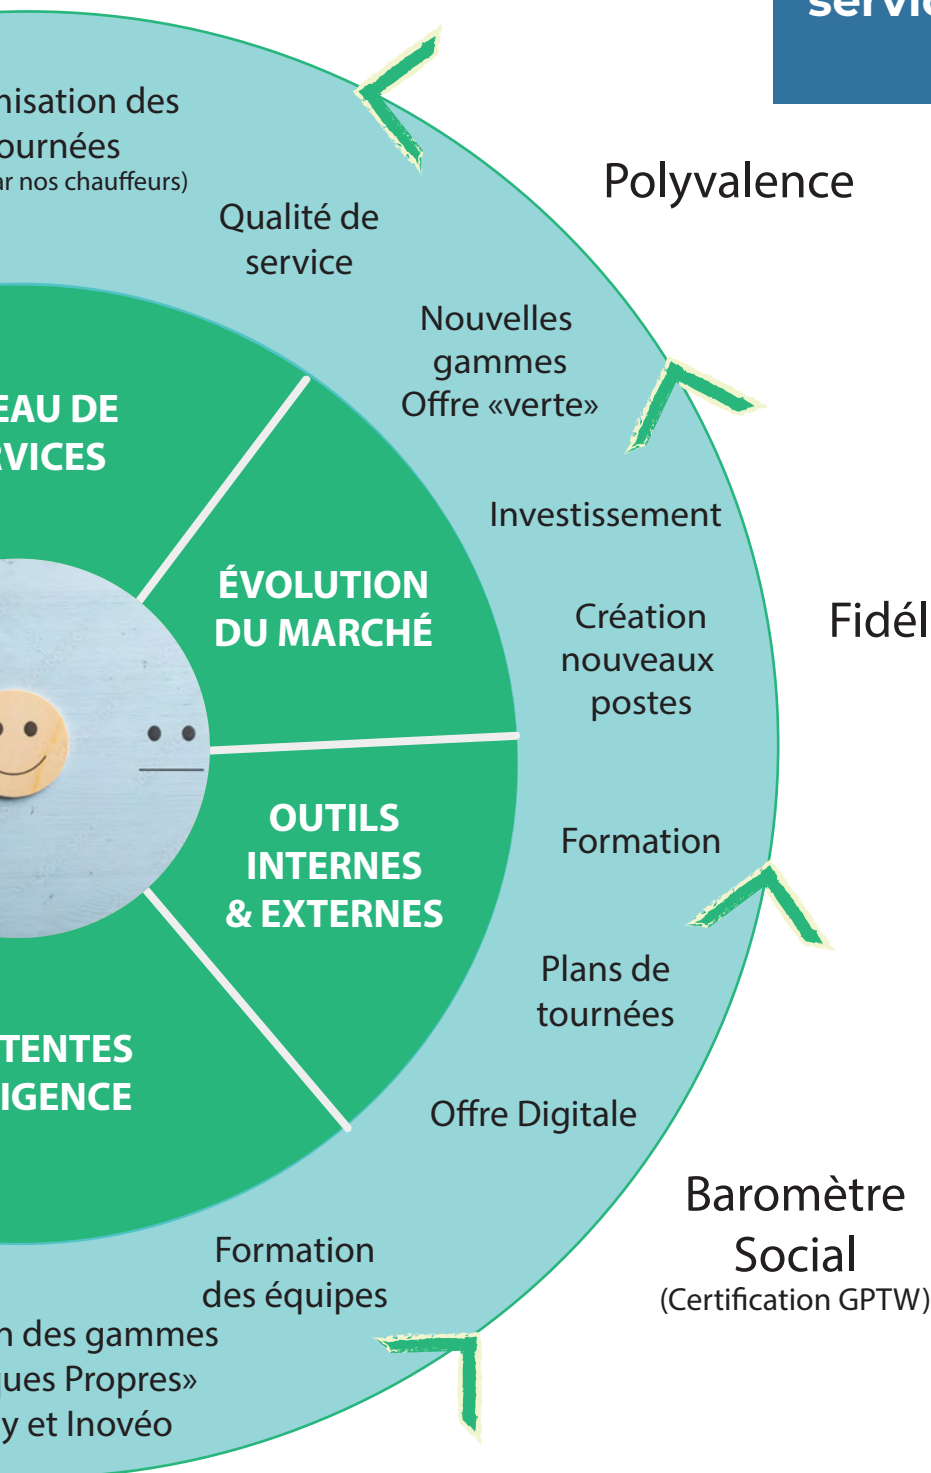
servi

nisation des
ournées
ar nos chauffeurs)

Qualité de service

Polyvalence

Nouvelles gammes Offre «verte»

EAU DE
RVICES

ÉVOLUTION DU MARCHÉ

Investissement

Création nouveaux postes

Fidél

OUTILS INTERNES & EXTERNES

Formation

Plans de tournées

TENTES
IGENCE

Offre Digitale

Baromètre Social
(Certification GPTW)

Formation des équipes

n des gammes
ues Propres»
y et Inovéo